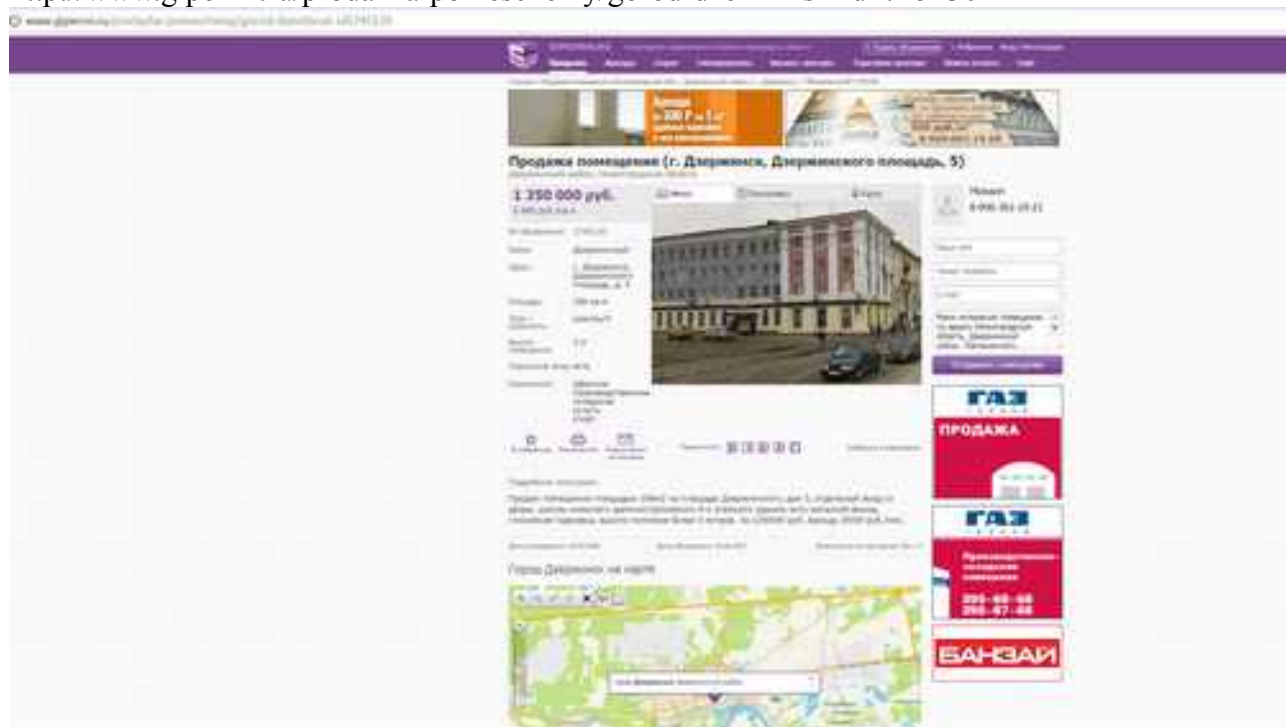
Продажа помещения (г. Дзержинск, Дзержинского площадь, 5)

1 350 000 руб.

Фото

Панорама

Карта

Михаил

8-900-351-15-21

Отправить сообщение

ГАЗ

ПРОДАЖА

ГАЗ

295-68-68
295-67-68

БАНЗАЙ

Город Дзержинск на карте

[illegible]